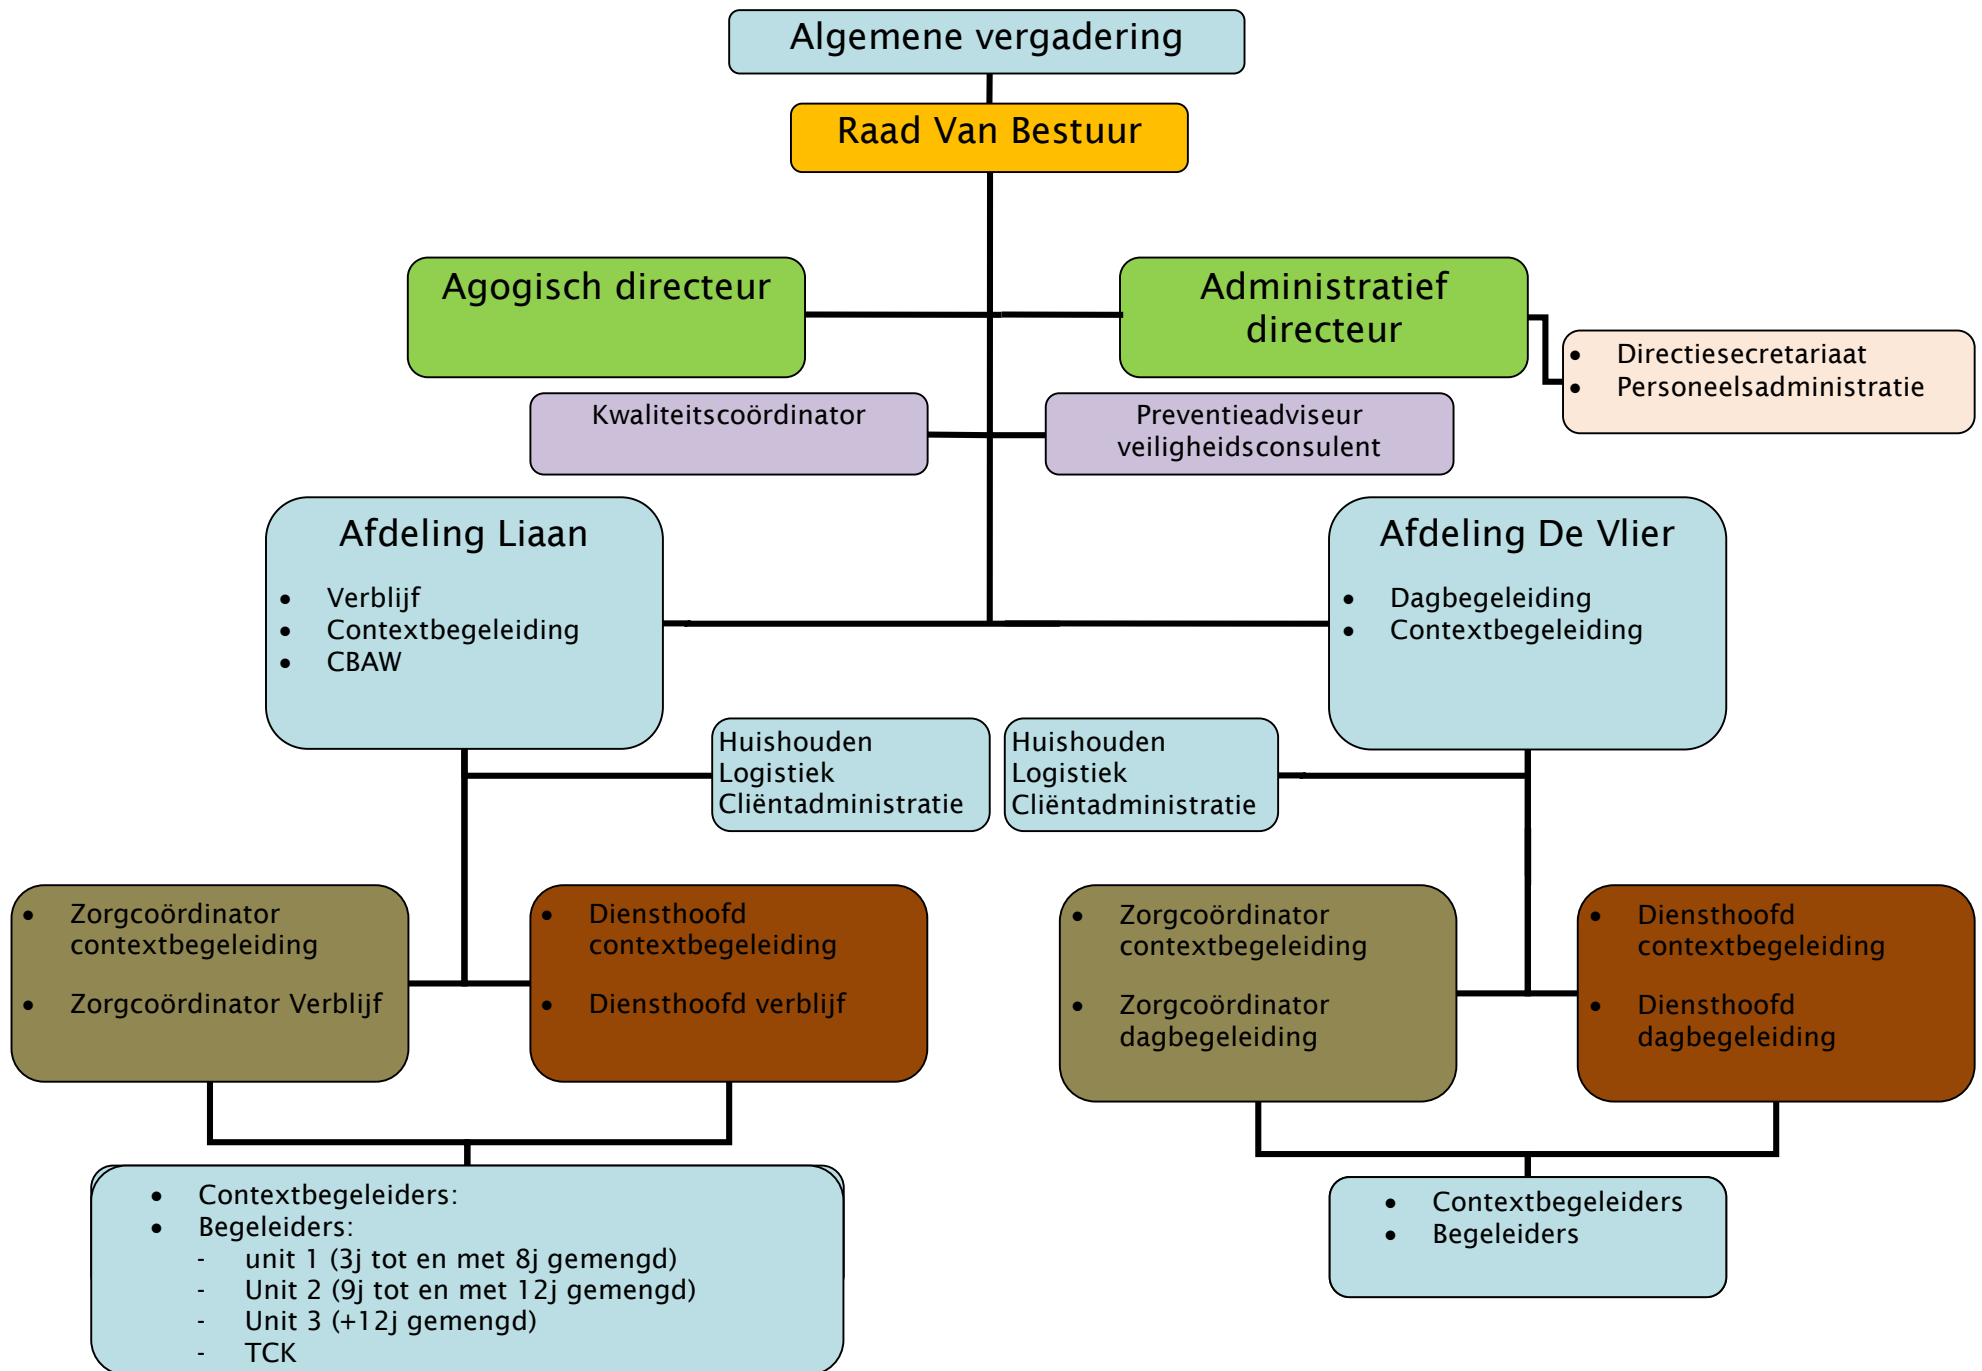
Algemene vergadering

Raad Van Bestuur

Agogisch directeur

Administratief directeur

- Directiesecretariaat
- Personeelsadministratie

Kwaliteitscoördinator

Preventieadviseur veiligheidsconsulent

Afdeling Liaan
- Verblijf
- Contextbegeleiding
- CBAW

Afdeling De Vlier
- Dagbegeleiding
- Contextbegeleiding

Huishouden
Logistiek
Cliëntadministratie

Huishouden
Logistiek
Cliëntadministratie

- Zorgcoördinator contextbegeleiding
- Zorgcoördinator Verblijf

- Diensthoofd contextbegeleiding
- Diensthoofd verblijf

- Zorgcoördinator contextbegeleiding
- Zorgcoördinator dagbegeleiding

- Diensthoofd contextbegeleiding
- Diensthoofd dagbegeleiding

- Contextbegeleiders:
- Begeleiders:
- unit 1 (3j tot en met 8j gemengd)
- Unit 2 (9j tot en met 12j gemengd)
- Unit 3 (+12j gemengd)
- TCK

- Contextbegeleiders
- Begeleiders